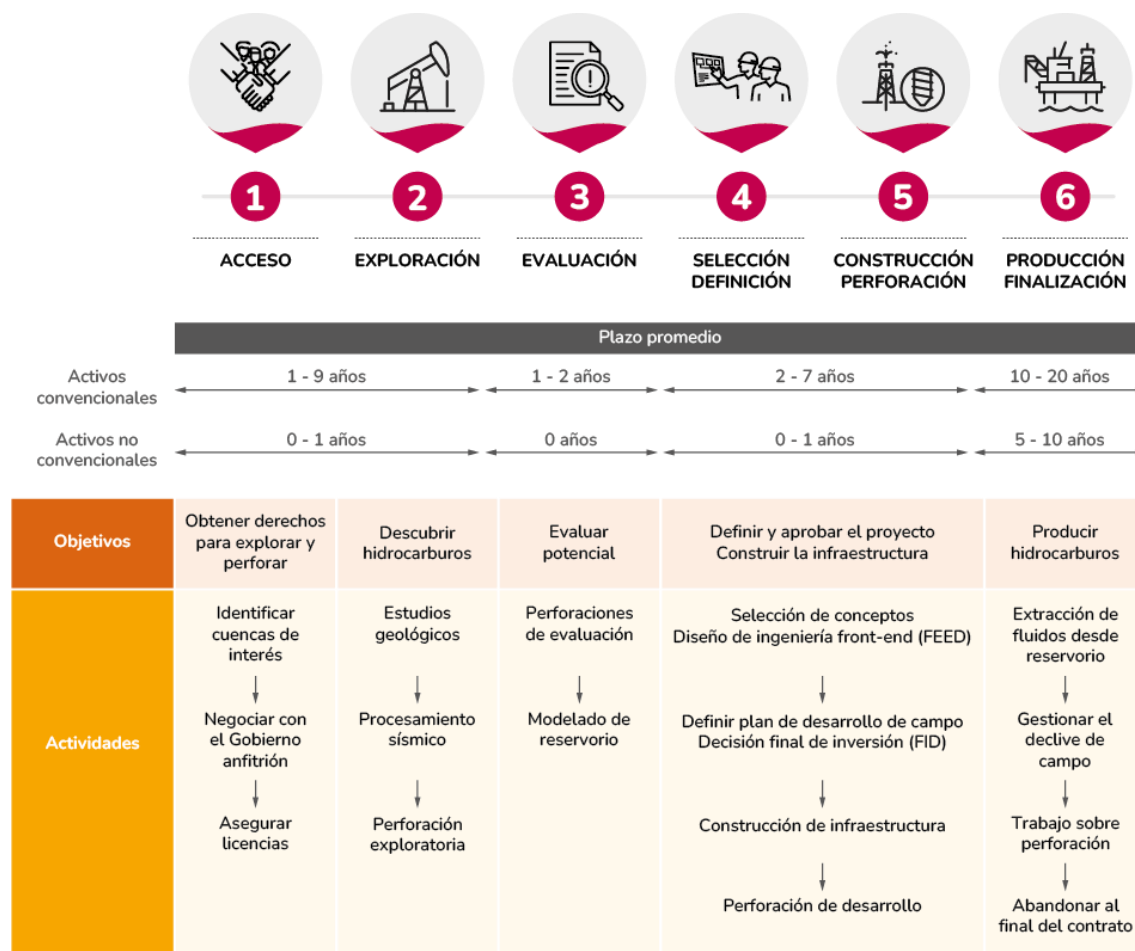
1 ACCESO

2 EXPLORACIÓN

3 EVALUACIÓN

4 SELECCIÓN DEFINICIÓN

5 CONSTRUCCIÓN PERFORACIÓN

6 PRODUCCIÓN FINALIZACIÓN

Plazo promedio

| | | | | |
|---|---|---|---|---|
| Activos convencionales | 1 - 9 años | 1 - 2 años | 2 - 7 años | 10 - 20 años |
| Activos no convencionales | 0 - 1 años | 0 años | 0 - 1 años | 5 - 10 años |

| | | | | | |
|---|---|---|---|---|---|
| Objetivos | Obtener derechos para explorar y perforar | Descubrir hidrocarburos | Evaluar potencial | Definir y aprobar el proyecto Construir la infraestructura | Producir hidrocarburos |
| Actividades | Identificar cuencas de interés → Negociar con el Gobierno anfitrión → Asegurar licencias | Estudios geológicos → Procesamiento sísmico → Perforación exploratoria | Perforaciones de evaluación → Modelado de reservorio | Selección de conceptos Diseño de ingeniería front-end (FEED) → Definir plan de desarrollo de campo Decisión final de inversión (FID) → Construcción de infraestructura → Perforación de desarrollo | Extracción de fluidos desde reservorio → Gestionar el declive de campo → Trabajo sobre perforación → Abandonar al final del contrato |